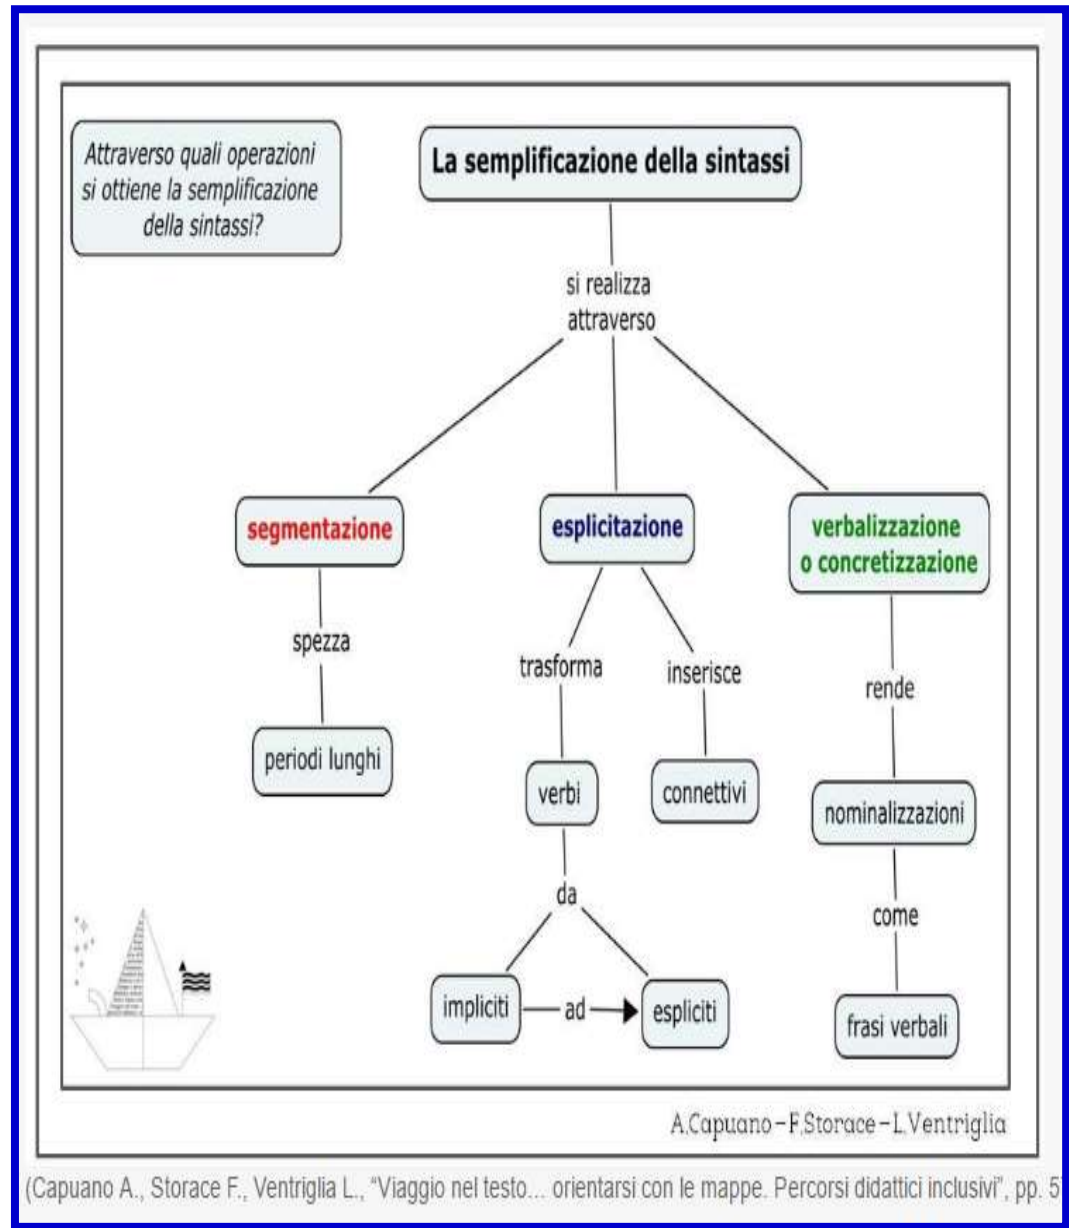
Attraverso quali operazioni si ottiene la semplificazione della sintassi?

La semplificazione della sintassi

si realizza attraverso

segmentazione

esplicitazione

verbalizzazione o concretizzazione

spezza

periodi lunghi

trasforma

inserisce

verbi

connettivi

da

impliciti

ad

espliciti

rende

nominalizzazioni

come

frasi verbali

A.Capuano – F.Storace – L.Ventriglia

(Capuano A., Storace F., Ventriglia L., "Viaggio nel testo... orientarsi con le mappe. Percorsi didattici inclusivi", pp. 5